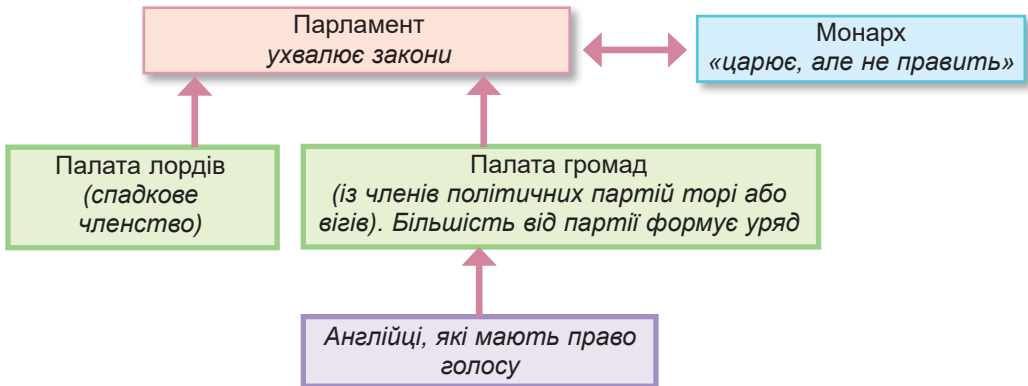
Парламент
*ухвалює закони*

Монарх
*«царює, але не править»*

Палата лордів
*(спадкове членство)*

Палата громад
*(із членів політичних партій торі або вігів). Більшість від партії формує уряд*

*Англійці, які мають право голосу*